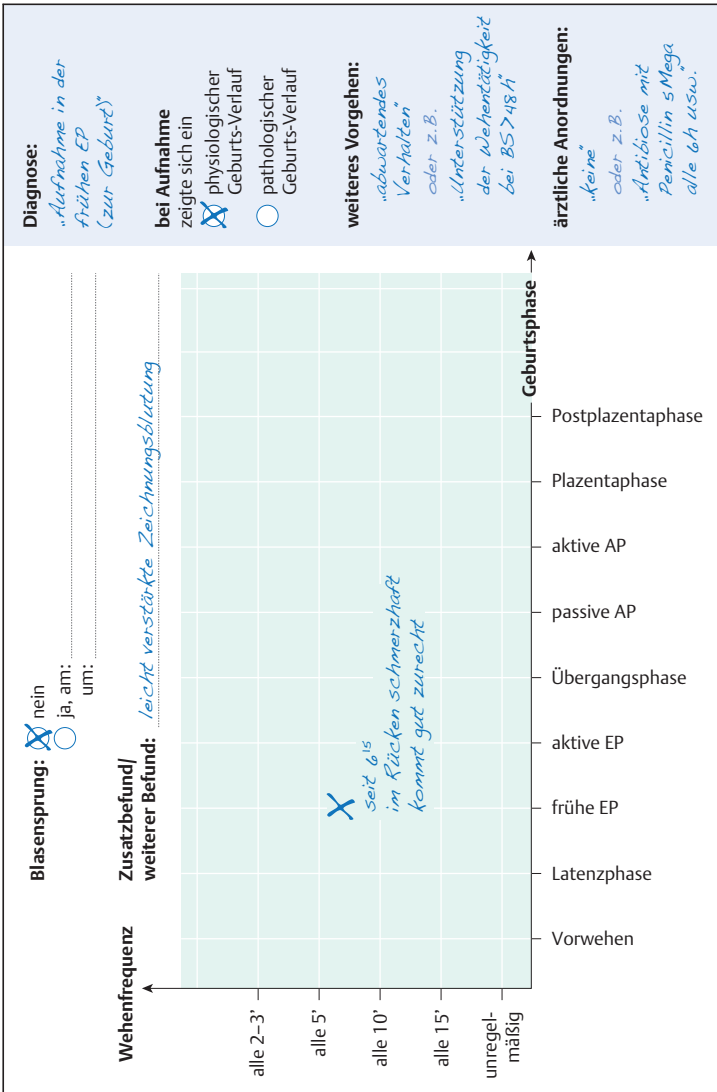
Blasensprung: nein
ja, am:
um:

Zusatzbefund/
weiterer Befund: leicht verstärkte Zeichnungsblutung

Wehenfrequenz

alle 2–3'
alle 5'
alle 10'
alle 15'
unregelmäßig

seit $6^{15}$
im Rücken schmerzhaft
kommt gut zurecht

Vorwehen
Latenzphase
frühe EP
aktive EP
Übergangsphase
passive AP
aktive AP
Plazentaphase
Postplazentaphase
Geburtsphase

Diagnose:
„Aufnahme in der frühen EP (zur Geburt)"

bei Aufnahme
zeigte sich ein
physiologischer Geburts-Verlauf
pathologischer Geburts-Verlauf

weiteres Vorgehen:
„abwartendes Verhalten"
oder z.B.
„Unterstützung der Wehentätigkeit bei BS > 48 h"

ärztliche Anordnungen:
„keine"
oder z.B.
„Antibiose mit Penicillin 5 Mega alle 6 h usw."